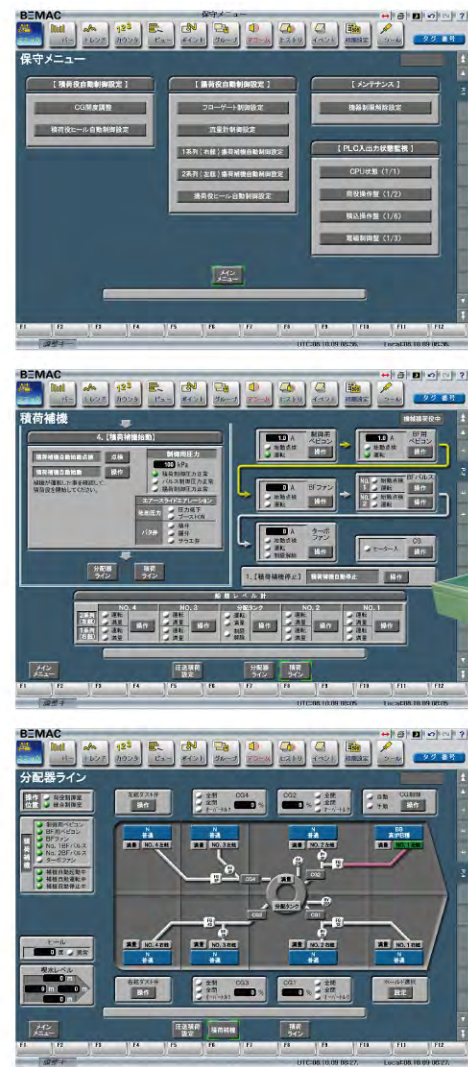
BEMAC
保守メニュー
バー トレンド カウンタ ビュー ポイント グループ アラーム ヒストリ イベント 初期設定 ツール
タグ 番号
保守メニュー
【積荷役自動制御設定】
CG開度調整
積荷役ヒール自動制御設定
【揚荷役自動制御設定】
フローゲート制御設定
流量計制御設定
1系列（右舷）揚荷補機自動制御設定
2系列（左舷）揚荷補機自動制御設定
揚荷役ヒール自動制御設定
【メンテナンス】
機器制御時間設定
【PLC入出力状態監視】
CPU状態（1/1）
荷役操作盤（1/2）
積込操作盤（1/6）
現場制御盤（1/3）
メイン メニュー
F1 F2 F3 F4 F5 F6 F7 F8 F9 F10 F11 F12
保守モード
UTC08.10.09 06:36 Local08.10.09 06:36

BEMAC
積荷補機
バー トレンド カウンタ ビュー ポイント グループ アラーム ヒストリ イベント 初期設定 ツール
タグ 番号
積荷補機
積荷補機運転中
4.【積荷補機始動】
積荷補機自動始動点検 点検
積荷補機自動始動 操作
補機が運転に入りました。確認して、荷役を開始してください。
制御用圧力
100 kPa
積荷制御圧力正常
パルス制御圧力正常
積荷制御圧力正常
エアースライドエアレーション
吐出圧力 圧力低下 ブースト圧
バタ弁 運転 操作 サウスポ
1.0 A 制御用ベビコン 自動点検 運転 操作
1.0 A BFベビコン 自動点検 運転 操作
0 A BFファン 自動点検 運転 操作
BFパルス 制御点検 運転 操作
0 A ターボファン 自動点検 運転 操作
CS ヒーター
1.【積荷補機停止】 積荷補機自動停止 操作
船倉レベル計
NO.4 NO.3 分配タンク NO.2 NO.1
1系列(右舷) 2系列(左舷) 運転 満載 操作
メイン メニュー
圧送積荷設定
分配器ライン
積荷ライン
F1 F2 F3 F4 F5 F6 F7 F8 F9 F10 F11 F12
UTC08.10.09 06:05 Local08.10.09 06:05

BEMAC
分配器ライン
バー トレンド カウンタ ビュー ポイント グループ アラーム ヒストリ イベント 初期設定 ツール
タグ 番号
分配器ライン
操作位置 荷役制御室 現場制御盤
積荷補機
制御用ベビコン
BFベビコン
BFファン
No.1BFパルス
No.2BFパルス
ターボファン
積荷自動起動中
積荷自動運転中
積荷自動停止中
ヒール
0 t 満荷
積荷レベル
0 m
0 m
0 m
0 m
右舷ダスト弁 操作
全閉 全開 オーバーロード
CG4 0 %
CG2 0 %
全閉 全開 オーバーロード
自動 手動
CG制御 操作
N 普通 NO.4左舷
N 普通 NO.3左舷
N 普通 NO.2左舷
SS 高速充填 NO.1左舷
CG4 CG2
分配タンク
CG3 CG1
満載 NO.4右舷
満載 NO.3右舷
満載 NO.2右舷
満載 NO.1右舷
N 普通
N 普通
N 普通
N 普通
右舷ダスト弁 操作
全閉 全開 オーバーロード
CG3 0 %
CG1 0 %
全閉 全開 オーバーロード
ホールド選択 設定
メイン メニュー
圧送積荷設定
積荷補機
積荷ライン
F1 F2 F3 F4 F5 F6 F7 F8 F9 F10 F11 F12
保守モード
UTC08.10.09 06:27 Local08.10.09 06:27